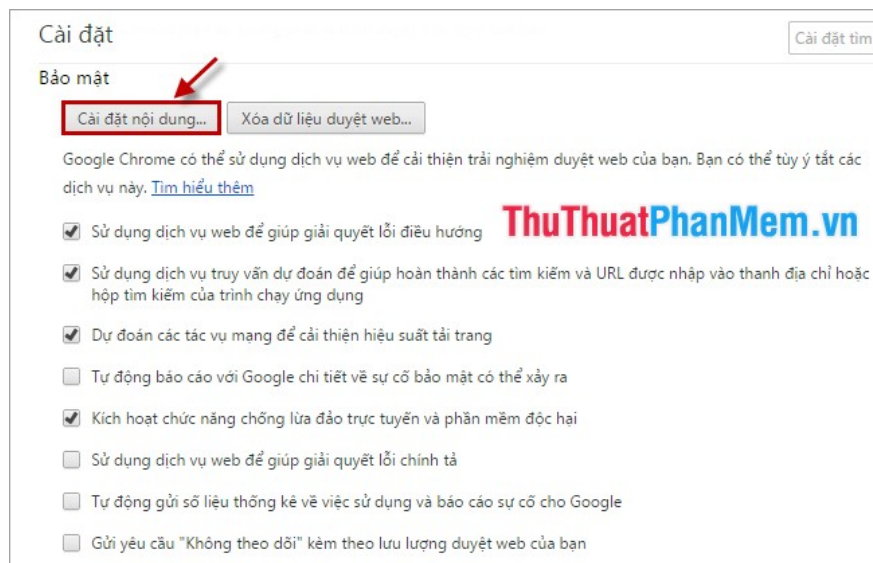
Cài đặt

Cài đặt tìm

Bảo mật

Cài đặt nội dung...

Xóa dữ liệu duyệt web...

Google Chrome có thể sử dụng dịch vụ web để cải thiện trải nghiệm duyệt web của bạn. Bạn có thể tùy ý tắt các dịch vụ này. Tìm hiểu thêm

ThuThuatPhanMem.vn

Sử dụng dịch vụ web để giúp giải quyết lỗi điều hướng

Sử dụng dịch vụ truy vấn dự đoán để giúp hoàn thành các tìm kiếm và URL được nhập vào thanh địa chỉ hoặc hộp tìm kiếm của trình chạy ứng dụng

Dự đoán các tác vụ mạng để cải thiện hiệu suất tải trang

Tự động báo cáo với Google chi tiết về sự cố bảo mật có thể xảy ra

Kích hoạt chức năng chống lừa đảo trực tuyến và phần mềm độc hại

Sử dụng dịch vụ web để giúp giải quyết lỗi chính tả

Tự động gửi số liệu thống kê về việc sử dụng và báo cáo sự cố cho Google

Gửi yêu cầu "Không theo dõi" kèm theo lưu lượng duyệt web của bạn